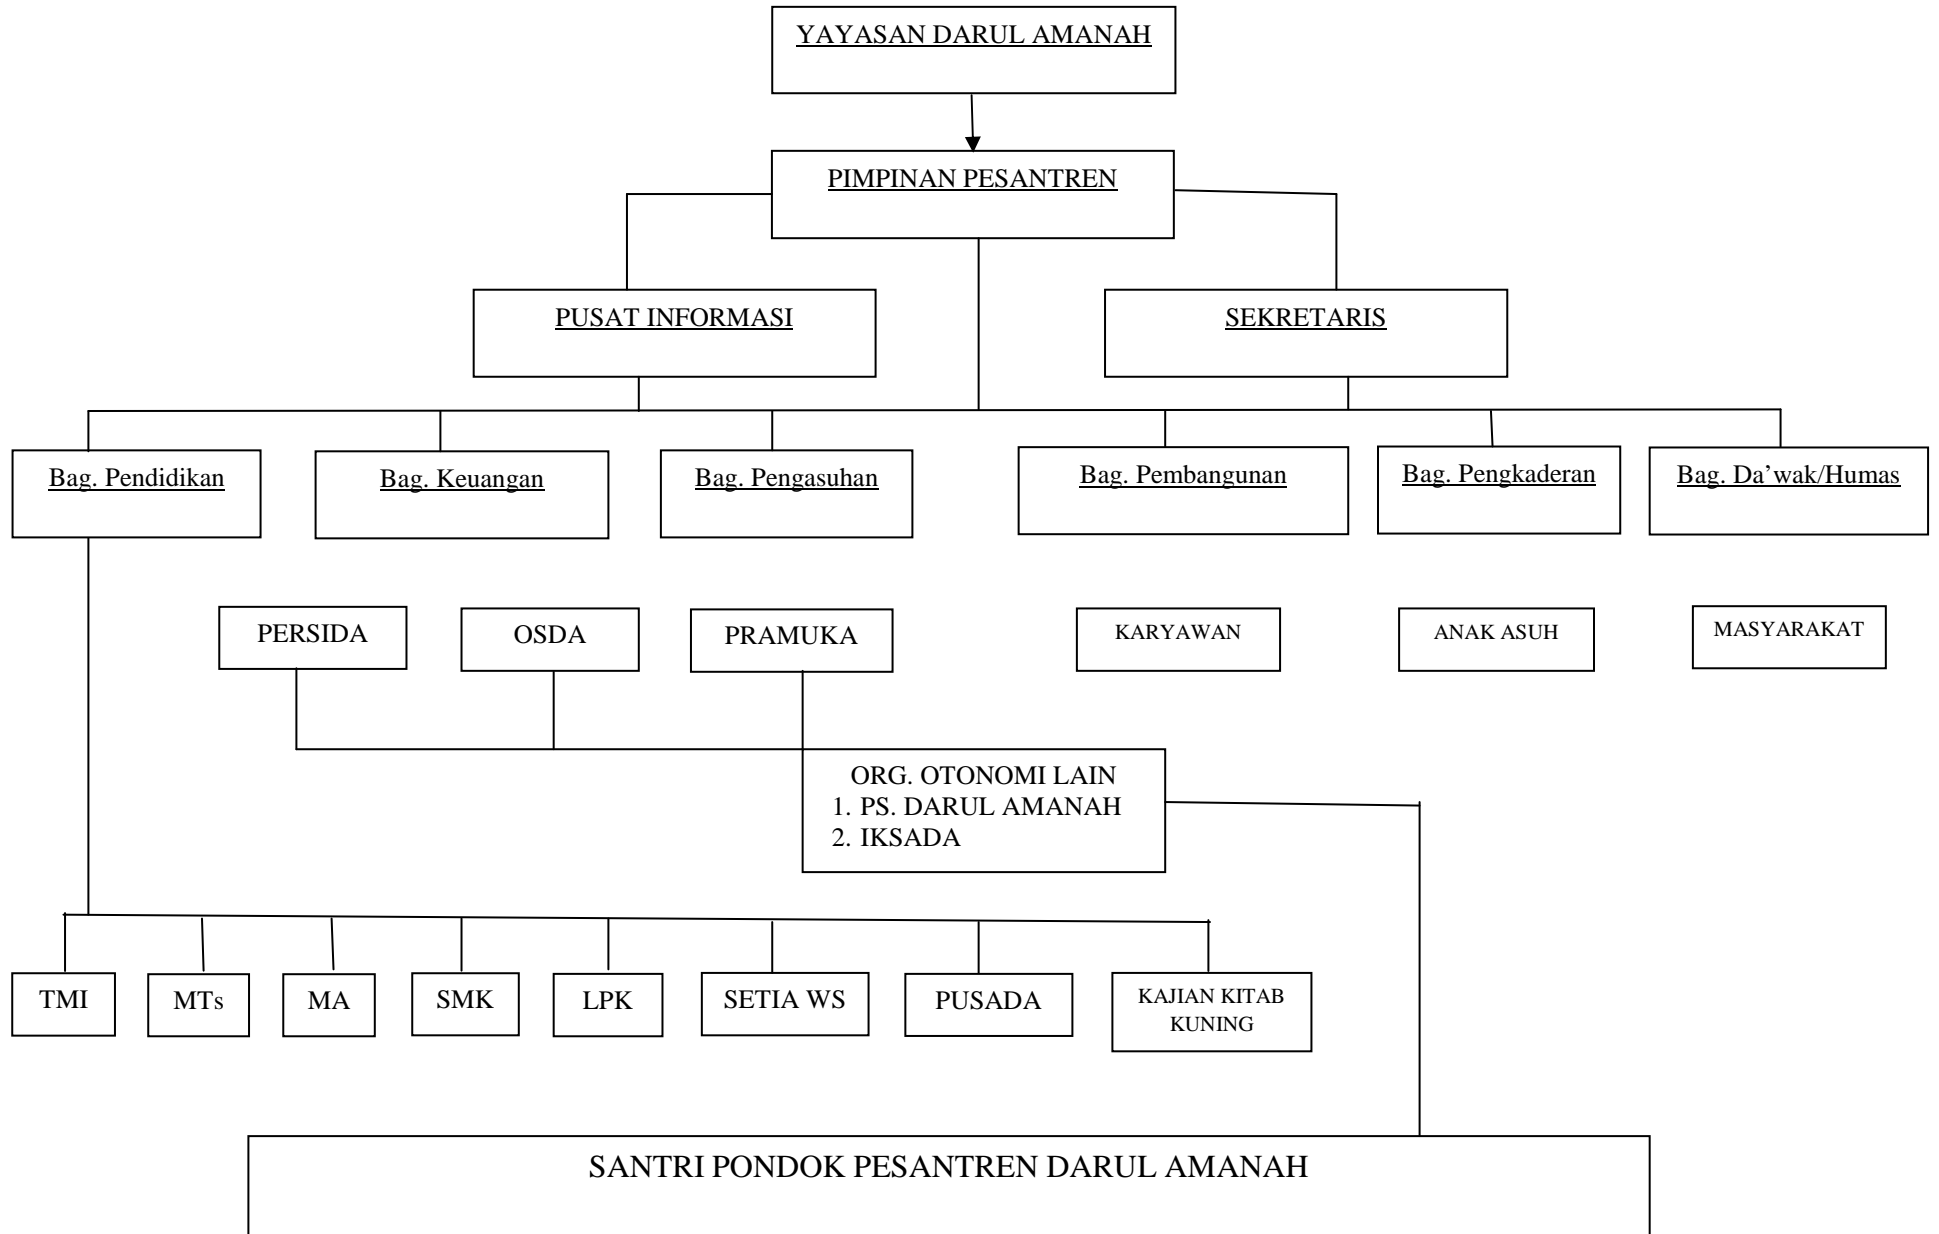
YAYASAN DARUL AMANAH

PIMPINAN PESANTREN

PUSAT INFORMASI

SEKRETARIS

Bag. Pendidikan

Bag. Keuangan

Bag. Pengasuhan

Bag. Pembangunan

Bag. Pengkaderan

Bag. Da'wak/Humas

PERSIDA

OSDA

PRAMUKA

KARYAWAN

ANAK ASUH

MASYARAKAT

ORG. OTONOMI LAIN
1. PS. DARUL AMANAH
2. IKSADA

TMI

MTs

MA

SMK

LPK

SETIA WS

PUSADA

KAJIAN KITAB KUNING

SANTRI PONDOK PESANTREN DARUL AMANAH